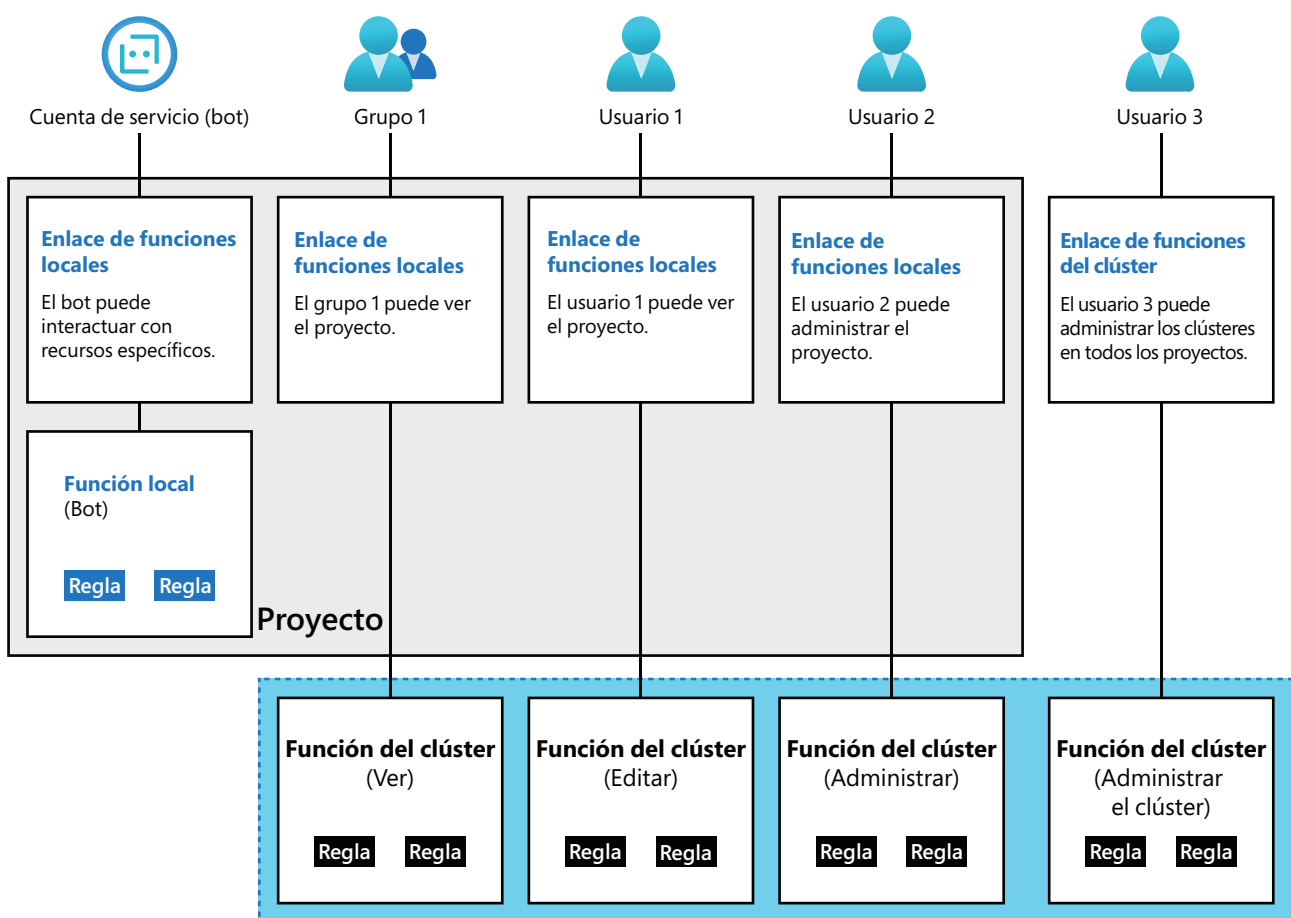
Cuenta de servicio (bot)

Grupo 1

Usuario 1

Usuario 2

Usuario 3

Enlace de funciones locales

El bot puede interactuar con recursos específicos.

Enlace de funciones locales

El grupo 1 puede ver el proyecto.

Enlace de funciones locales

El usuario 1 puede ver el proyecto.

Enlace de funciones locales

El usuario 2 puede administrar el proyecto.

Enlace de funciones del clúster

El usuario 3 puede administrar los clústeres en todos los proyectos.

Función local
(Bot)

Regla Regla

Proyecto

Función del clúster
(Ver)

Regla Regla

Función del clúster
(Editar)

Regla Regla

Función del clúster
(Administrar)

Regla Regla

Función del clúster
(Administrar el clúster)

Regla Regla